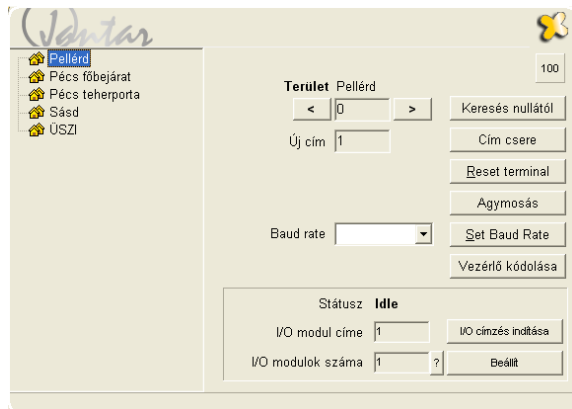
Vantar

Pellérd
Pécs főbejárat
Pécs teherporta
Sásd
ÜSZI

100

Terület Pellérd
<
0
>
Keresés nullától
Új cím 1
Cím csere
Reset terminal
Agymosás
Baud rate
Set Baud Rate
Vezérlő kódolása

Státusz Idle
I/O modul címe 1
I/O címzés indítása
I/O modulok száma 1 ?
Beállít